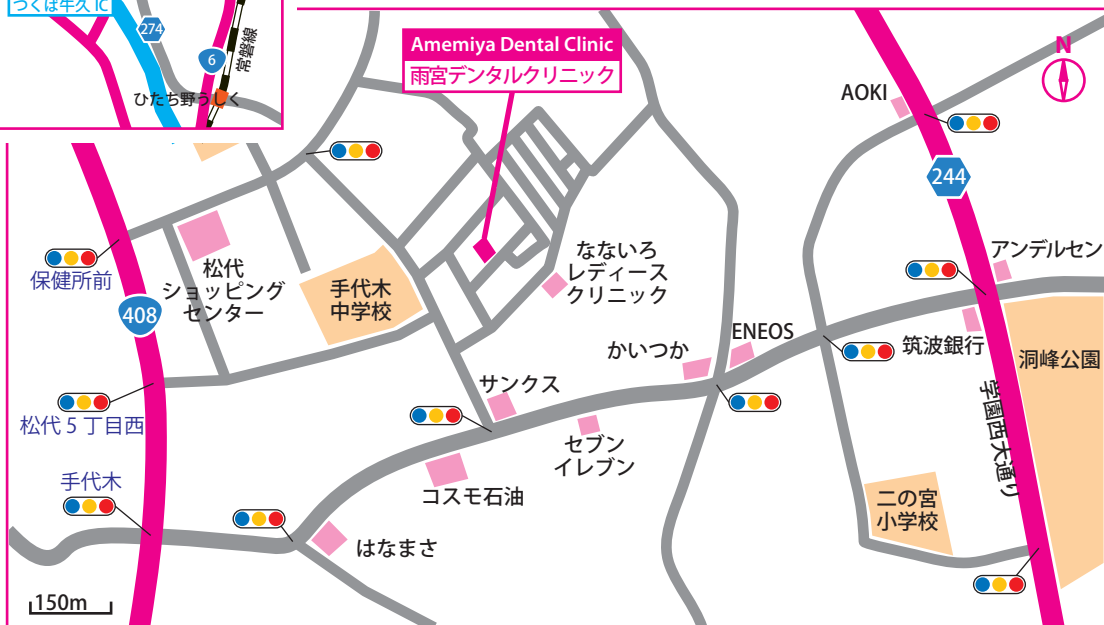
つくば牛久 IC
274
6
常磐線
ひたち野うしく

Amemiya Dental Clinic
雨宮デンタルクリニック

N

AOKI
244
アンデルセン
保健所前
408
松代ショッピングセンター
手代木中学校
なないろレディースクリニック
ENEOS
かいつか
筑波銀行
洞峰公園
学園西大通り
サンクス
松代 5 丁目西
セブンイレブン
手代木
コスモ石油
二の宮小学校
はなまさ
150m